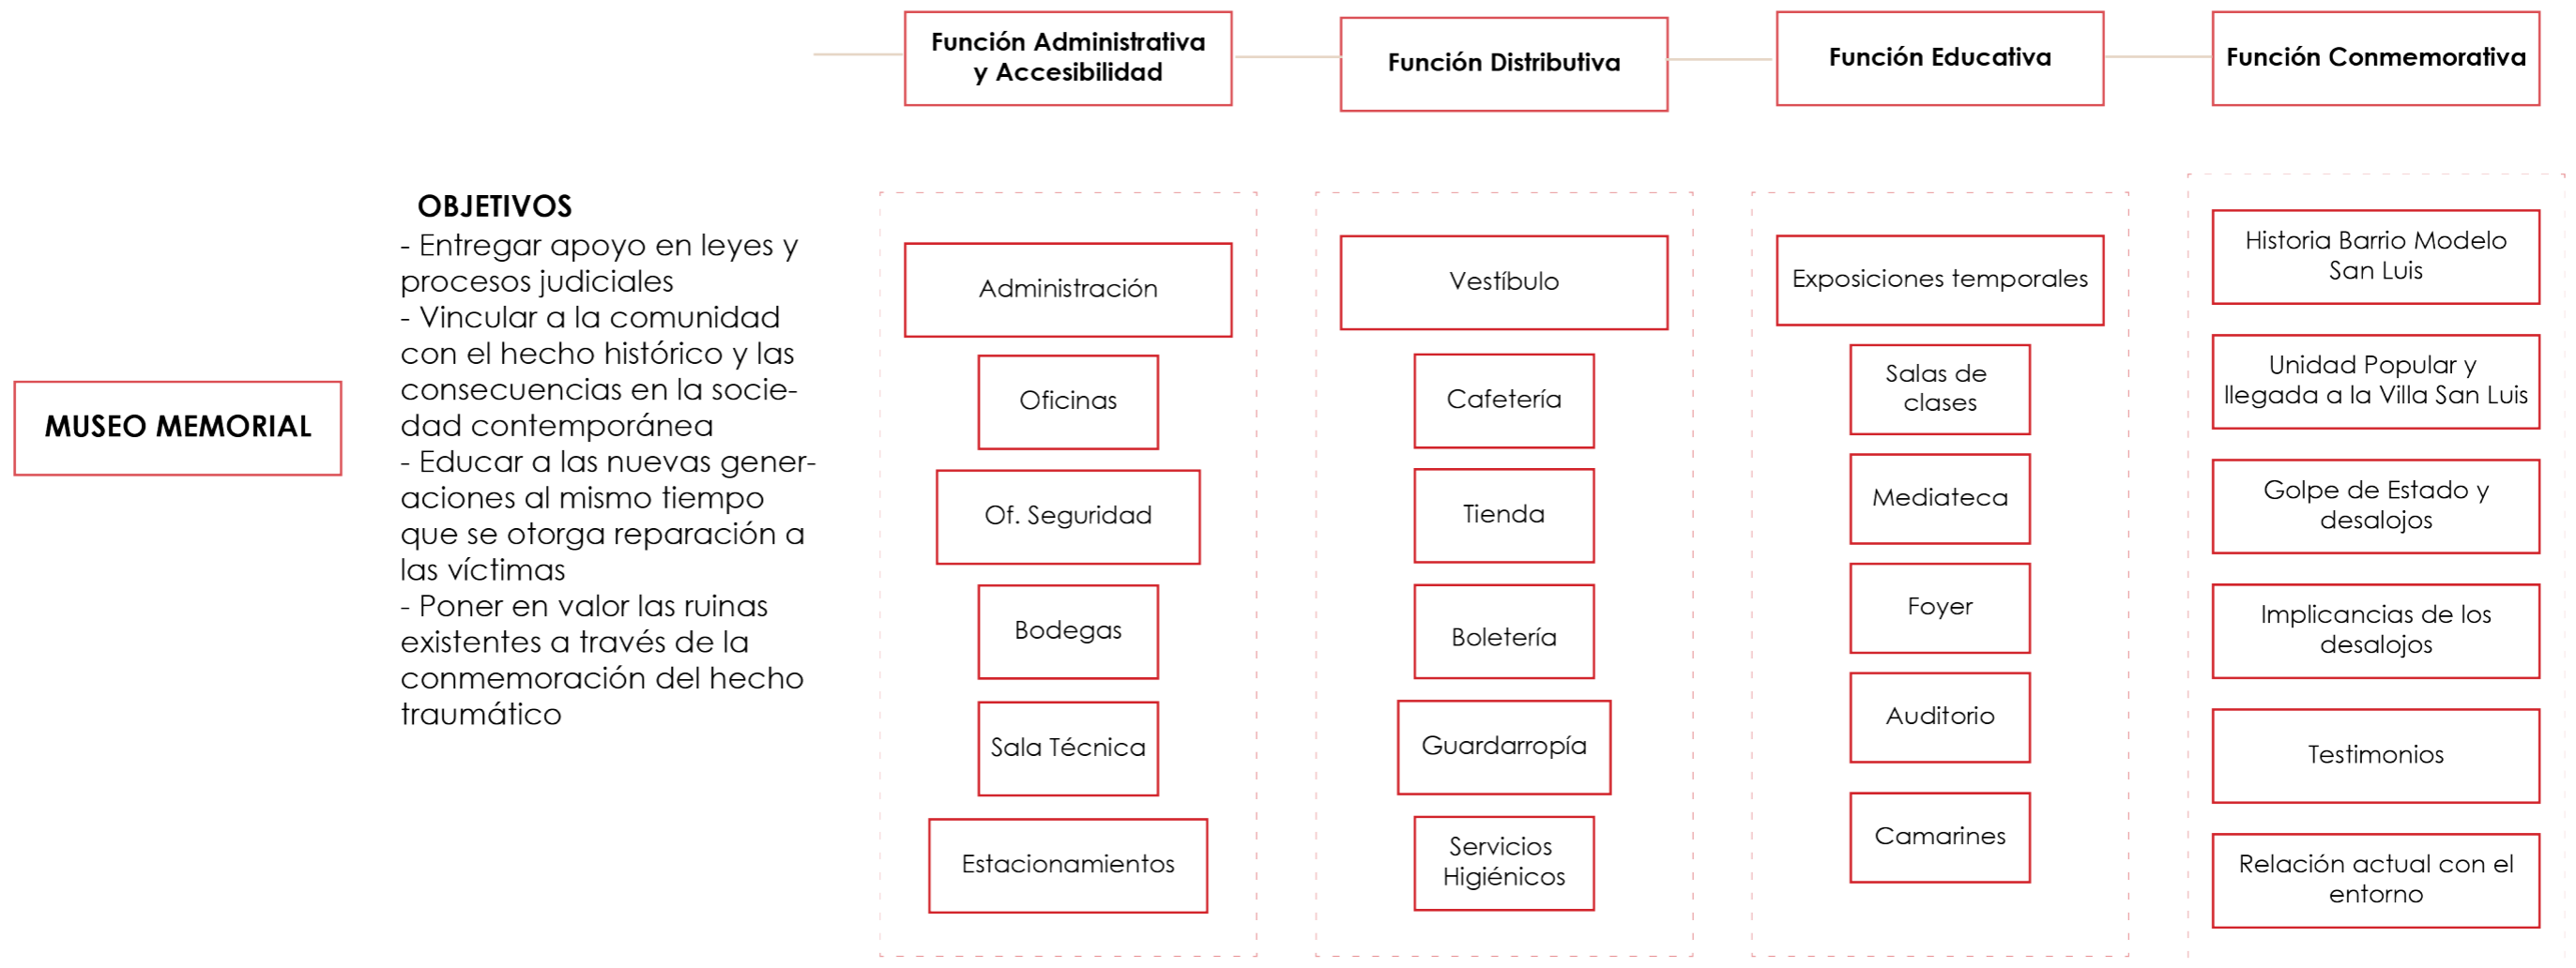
MUSEO MEMORIAL

OBJETIVOS
- Entregar apoyo en leyes y procesos judiciales
- Vincular a la comunidad con el hecho histórico y las consecuencias en la sociedad contemporánea
- Educar a las nuevas generaciones al mismo tiempo que se otorga reparación a las víctimas
- Poner en valor las ruinas existentes a través de la conmemoración del hecho traumático

Función Administrativa y Accesibilidad

Administración

Oficinas

Of. Seguridad

Bodegas

Sala Técnica

Estacionamientos

Función Distributiva

Vestíbulo

Cafetería

Tienda

Boletería

Guardarropía

Servicios Higiénicos

Función Educativa

Exposiciones temporales

Salas de clases

Mediateca

Foyer

Auditorio

Camarines

Función Conmemorativa

Historia Barrio Modelo San Luis

Unidad Popular y llegada a la Villa San Luis

Golpe de Estado y desalojos

Implicancias de los desalojos

Testimonios

Relación actual con el entorno